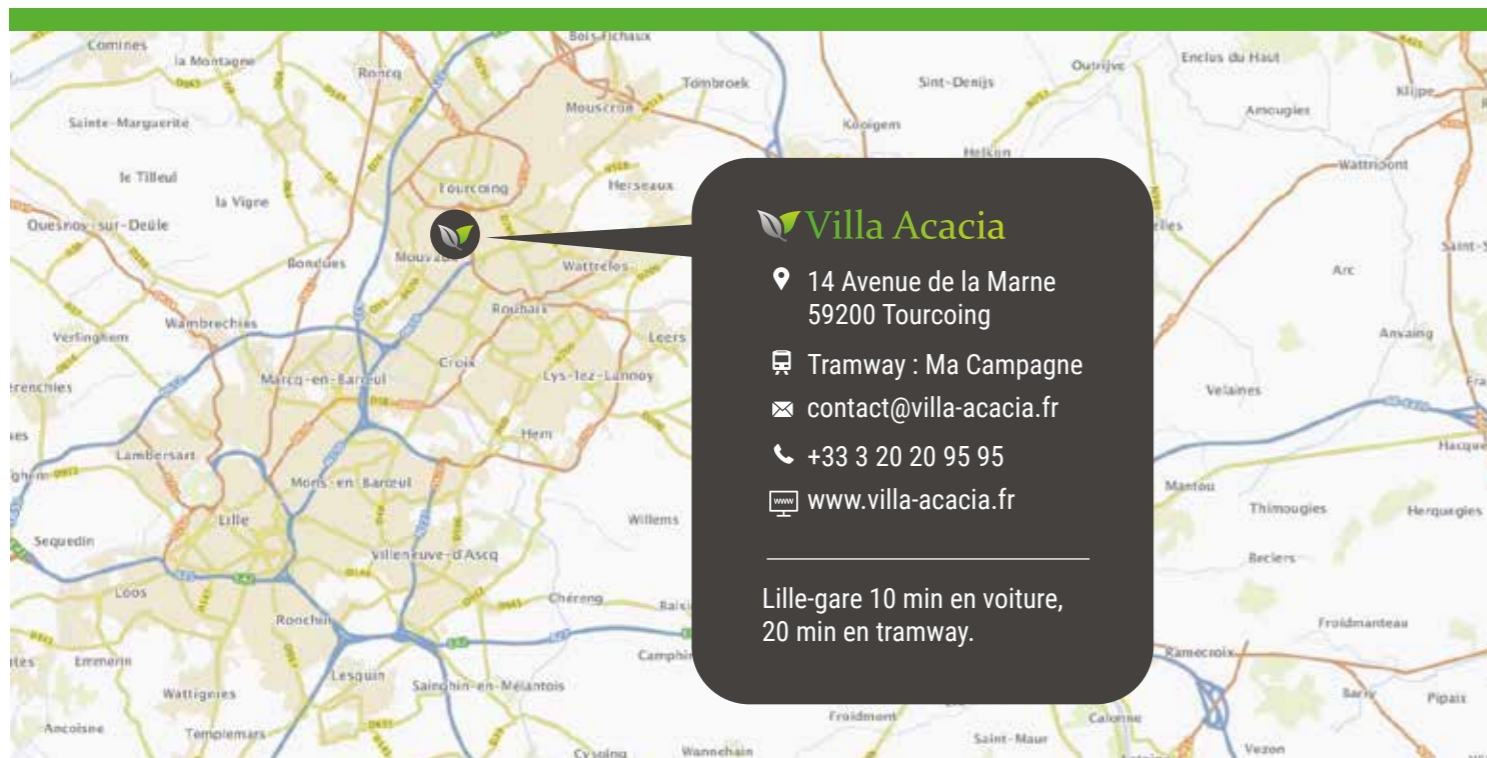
Villa Acacia

14 Avenue de la Marne
59200 Tourcoing

Tramway : Ma Campagne

contact@villa-acacia.fr

+33 3 20 20 95 95

www.villa-acacia.fr

Lille-gare 10 min en voiture, 20 min en tramway.

Comines
la Montagne
Bois-Pichaux
Roncq
Tombroek
Sint-Denijs
Outrijve
Enclus du Haut
Klijpe
Sainte-Marguerite
Mouscron
Kooigem
Amougies
le Tilleul
Helkijn
Wattripont
Tourcoing
Herseaux
la Vigne
Quesnoy-sur-Deûle
Bondues
Mouvaux
Wattrelos
Saint-S
Arc
Roubaix
Verlinghem
Wambrechies
Leers
Anvaing
Croix
Marcq-en-Barœul
Lys-lez-Lannoy
Velaines
Hem
Lambersart
Marcq-en-Barœul
Mons-en-Barœul
Hacquegnies
Mainvault
Lille
Willems
Thimougies
Herquegies
Sequedin
Villeneuve-d'Ascq
Beclers
Loos
Chéreng
Ronchin
Froidmanteau
Camphin
Ramecroix
Emmerin
Lesquin
Sainghin-en-Mélantois
Wattignies
Barry
Pipaix
Froidmont
Calonne
Ancoisne
Templemars
Saint-Maur
Cysoing
Wannehain
Vezon